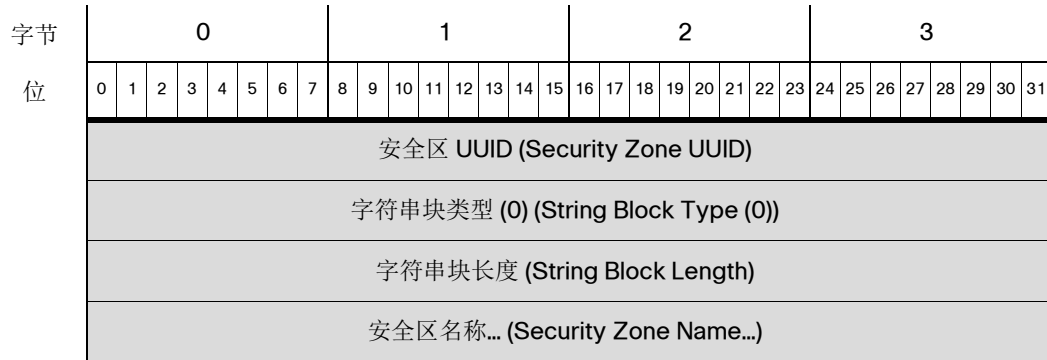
| 字节 | 0 | | | | | | | | 1 | | | | | | | | 2 | | | | | | | | 3 | | | | | | | |
|---|---|---|---|---|---|---|---|---|---|---|---|---|---|---|---|---|---|---|---|---|---|---|---|---|---|---|---|---|---|---|---|---|
| 位 | 0 | 1 | 2 | 3 | 4 | 5 | 6 | 7 | 8 | 9 | 10 | 11 | 12 | 13 | 14 | 15 | 16 | 17 | 18 | 19 | 20 | 21 | 22 | 23 | 24 | 25 | 26 | 27 | 28 | 29 | 30 | 31 |
| | 安全区 UUID (Security Zone UUID) | | | | | | | | | | | | | | | | | | | | | | | | | | | | | | | |
| | 字符串块类型 (0) (String Block Type (0)) | | | | | | | | | | | | | | | | | | | | | | | | | | | | | | | |
| | 字符串块长度 (String Block Length) | | | | | | | | | | | | | | | | | | | | | | | | | | | | | | | |
| | 安全区名称... (Security Zone Name...) | | | | | | | | | | | | | | | | | | | | | | | | | | | | | | | |